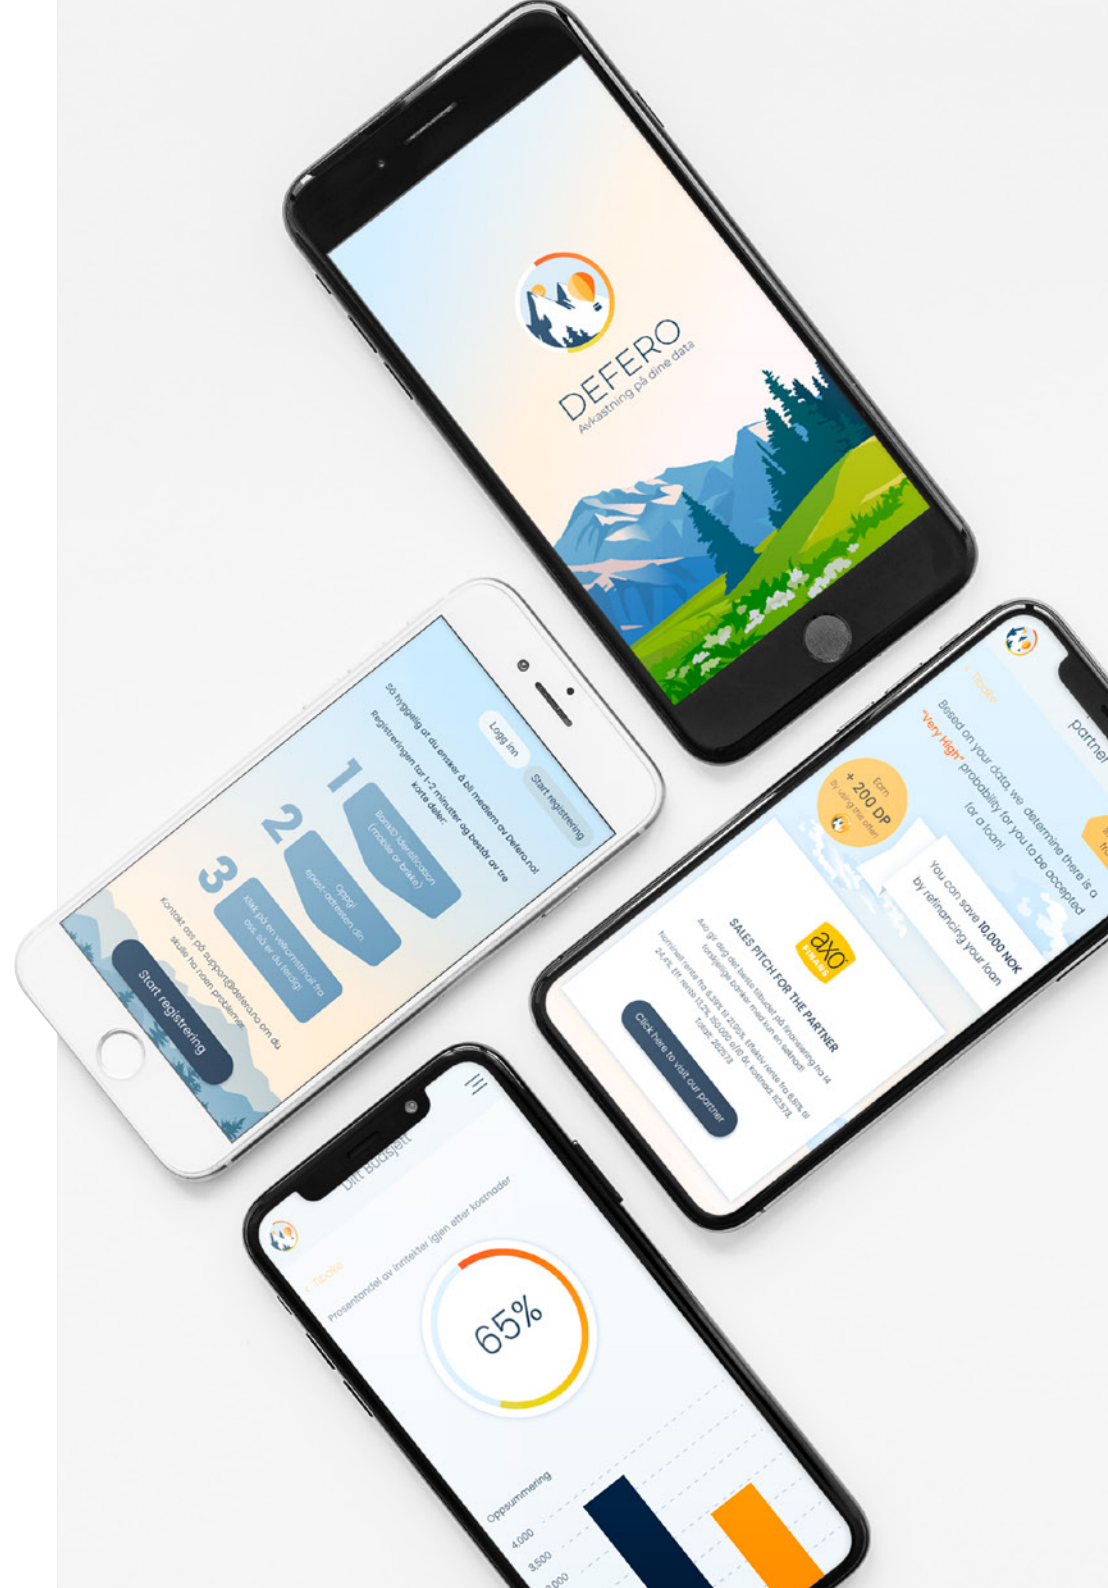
DEFERO
Avkastning på dine data

Logg inn
Start registrering
Så hyggelig at du ønsker å bli medlem av Defero.no!
Registreringen tar 1-2 minutter og består av tre korte deler:
1
BankID identifisering (mobil or brikke)
2
Oppgi epost-adressen din
3
Klikk på en velkomstmail fra oss, så er du ferdig!
Kontakt oss på support@defero.no om du skulle ha noen problemer.
Start registrering

Tilbake
partner
Based on your data, we determine there is a "Very High" probability for you to be accepted for a loan!
Earn
+ 200 DP
By using this offer!
You can save 10,000 NOK by refinancing your loan
axo FINANS
SALES PITCH FOR THE PARTNER
Axo gir deg det beste tilbudet på finansiering fra 14 forskjellige banker med kun en søknad!
Nominell rente fra 6,39% til 21,95%. Effektiv rente fra 6,6% til 24,4%. Eff. rente 13,2%, 150.000 o/10 år. Kostnad: 107.573. Totalt: 257.573
Click here to visit our partner

Tilbake
Ditt budsjett
Prosentandel av inntekter igjen etter kostnader
65%
Oppsummering
4,000
3,500
3,000